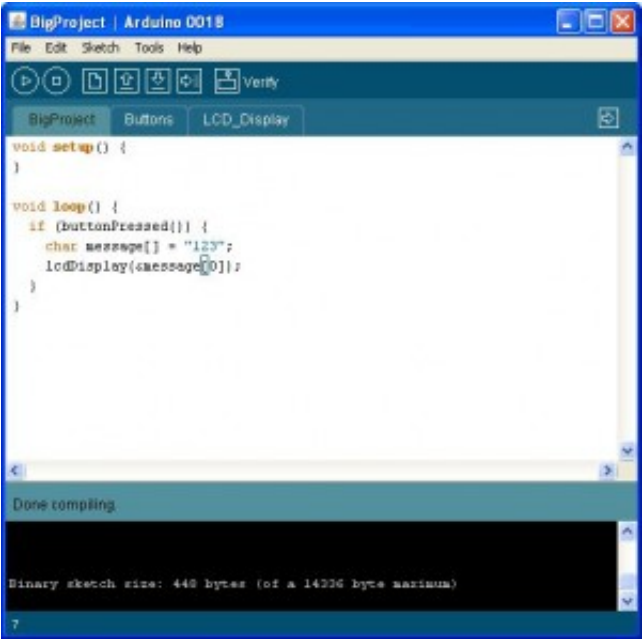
BigProject | Arduino 0018

File Edit Sketch Tools Help

Verify

BigProject Buttons LCD_Display

void setup() {
}

void loop() {
  if (buttonPressed()) {
    char message[] = "123";
    lcdDisplay(&message[0]);
  }
}

Done compiling.

Binary sketch size: 440 bytes (of a 14336 byte maximum)

7